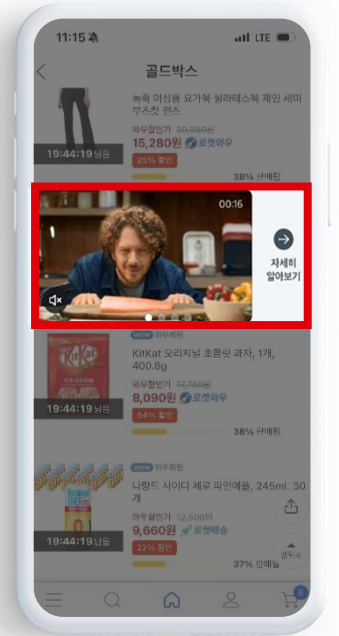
11:15

LTE

골드박스

녹쏙 여성용 요가복 필라테스복 체인 세미 부츠컷 팬츠

와우할인가 20,550원

15,280원 로켓와우

25% 할인

19:44:19남음

00:16

자세히 알아보기

WOW 와우회원

KitKat 오리지널 초콜릿 과자, 1개, 400.8g

와우할인가 17,750원

8,090원 로켓와우

54% 할인

38% 판매됨

19:44:19남음

WOW 와우회원

나랑드 사이다 제로 파인애플, 245ml, 30개

와우할인가 12,500원

9,660원 로켓배송

22% 할인

37% 판매됨

19:44:19남음

0